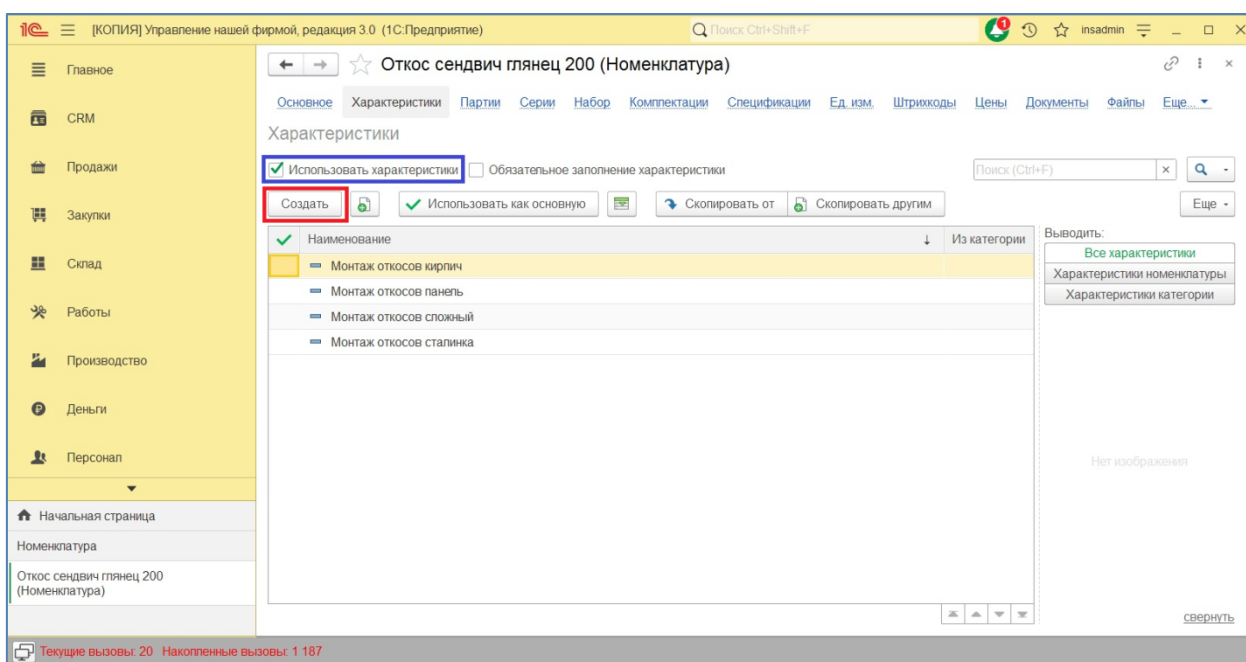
1С [КОПИЯ] Управление нашей фирмой, редакция 3.0 (1С:Предприятие)
Поиск Ctrl+Shift+F
1
insadmin

Главное
CRM
Продажи
Закупки
Склад
Работы
Производство
Деньги
Персонал

Начальная страница
Номенклатура
Откос сендвич глянец 200 (Номенклатура)

Откос сендвич глянец 200 (Номенклатура)

Основное Характеристики Партии Серии Набор Комплектации Спецификации Ед. изм. Штрихкоды Цены Документы Файлы Еще...

Характеристики

Использовать характеристики Обязательное заполнение характеристики
Поиск (Ctrl+F)

Создать Использовать как основную Скопировать от Скопировать другим Еще

| Наименование | Из категории |
|---|---|
| Монтаж откосов кирпич | |
| Монтаж откосов панель | |
| Монтаж откосов сложный | |
| Монтаж откосов сталинка | |

Выводить:
Все характеристики
Характеристики номенклатуры
Характеристики категории

Нет изображения

свернуть

Текущие вызовы: 20 Накопленные вызовы: 1 187